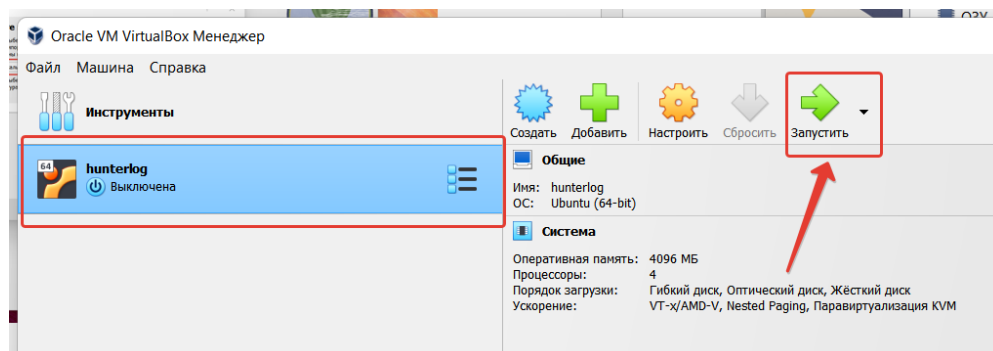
Oracle VM VirtualBox Менеджер

Файл Машина Справка

Инструменты

Создать Добавить Настроить Сбросить Запустить

64

hunterlog
Выключена

Общие

Имя: hunterlog
ОС: Ubuntu (64-bit)

Система

Оперативная память: 4096 МБ
Процессоры: 4
Порядок загрузки: Гибкий диск, Оптический диск, Жёсткий диск
Ускорение: VT-x/AMD-V, Nested Paging, Паравиртуализация KVM

ОЗУ